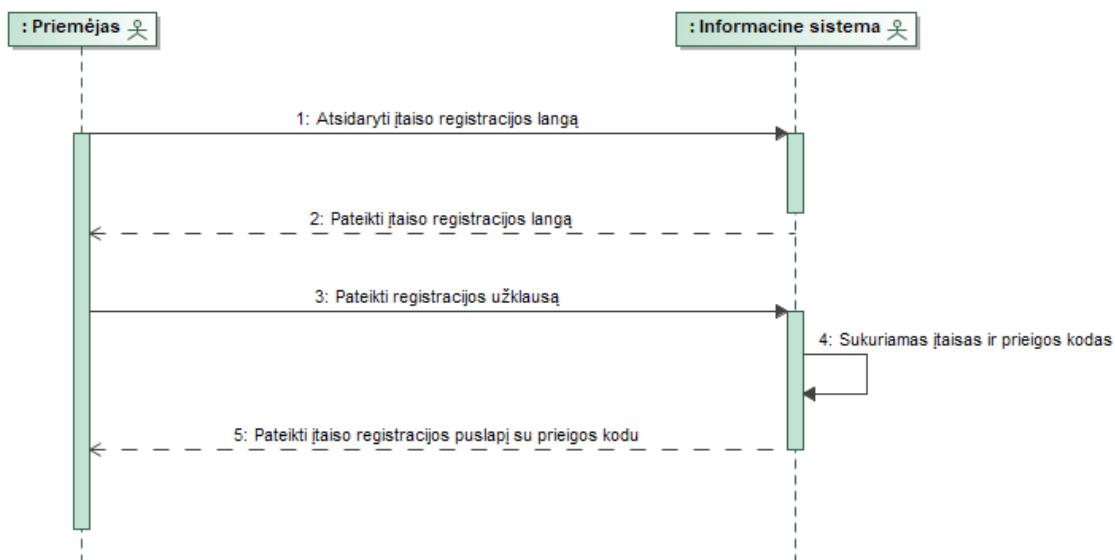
: Priemėjas

: Informacine sistema

1: Atsidaryti įtaiso registracijos langą

2: Pateikti įtaiso registracijos langą

3: Pateikti registracijos užklausą

4: Sukuriamas įtaisas ir prieigos kodas

5: Pateikti įtaiso registracijos puslapį su prieigos kodu